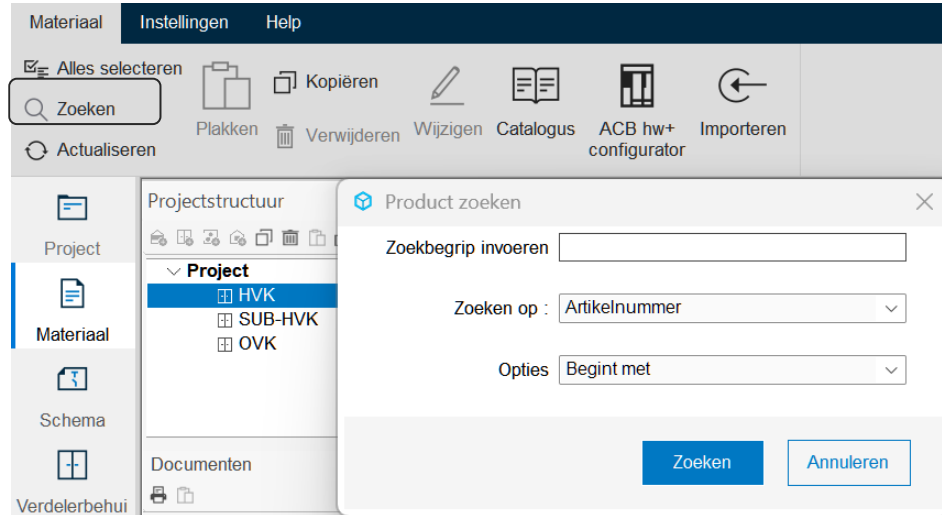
Materiaal Instellingen Help

Alles selecteren
Zoeken
Actualiseren
Plakken
Kopiëren
Verwijderen
Wijzigen
Catalogus
ACB hw+ configurator
Importeren

Project
Materiaal
Schema
Verdelerbehui

Projectstructuur
Project
HVK
SUB-HVK
OVK

Documenten

Product zoeken
Zoekbegrip invoeren
Zoeken op : Artikelnummer
Opties Begint met
Zoeken
Annuleren